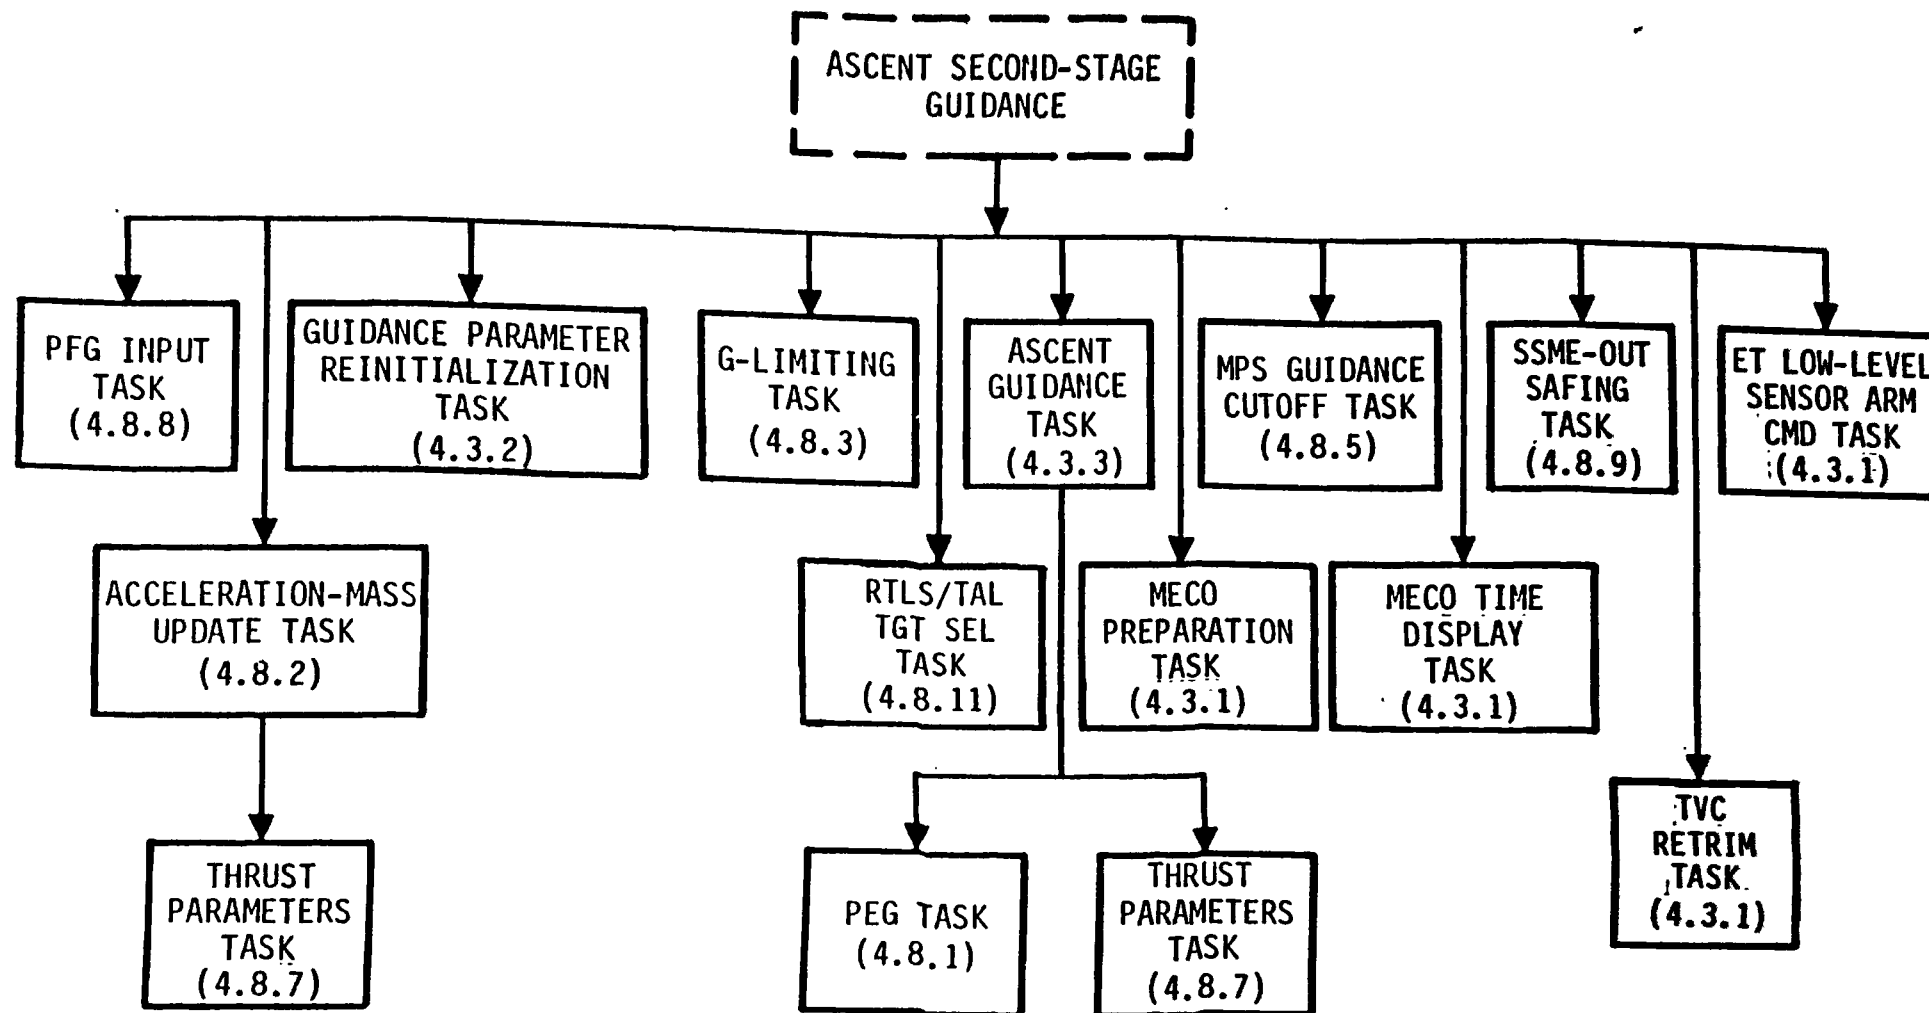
ASCENT SECOND-STAGE GUIDANCE

PFG INPUT TASK (4.8.8)

GUIDANCE PARAMETER REINITIALIZATION TASK (4.3.2)

G-LIMITING TASK (4.8.3)

ASCENT GUIDANCE TASK (4.3.3)

MPS GUIDANCE CUTOFF TASK (4.8.5)

SSME-OUT SAFING TASK (4.8.9)

ET LOW-LEVEL SENSOR ARM CMD TASK (4.3.1)

ACCELERATION-MASS UPDATE TASK (4.8.2)

RTLS/TAL TGT SEL TASK (4.8.11)

MECO PREPARATION TASK (4.3.1)

MECO TIME DISPLAY TASK (4.3.1)

THRUST PARAMETERS TASK (4.8.7)

PEG TASK (4.8.1)

THRUST PARAMETERS TASK (4.8.7)

TVC RETRIM TASK (4.3.1)